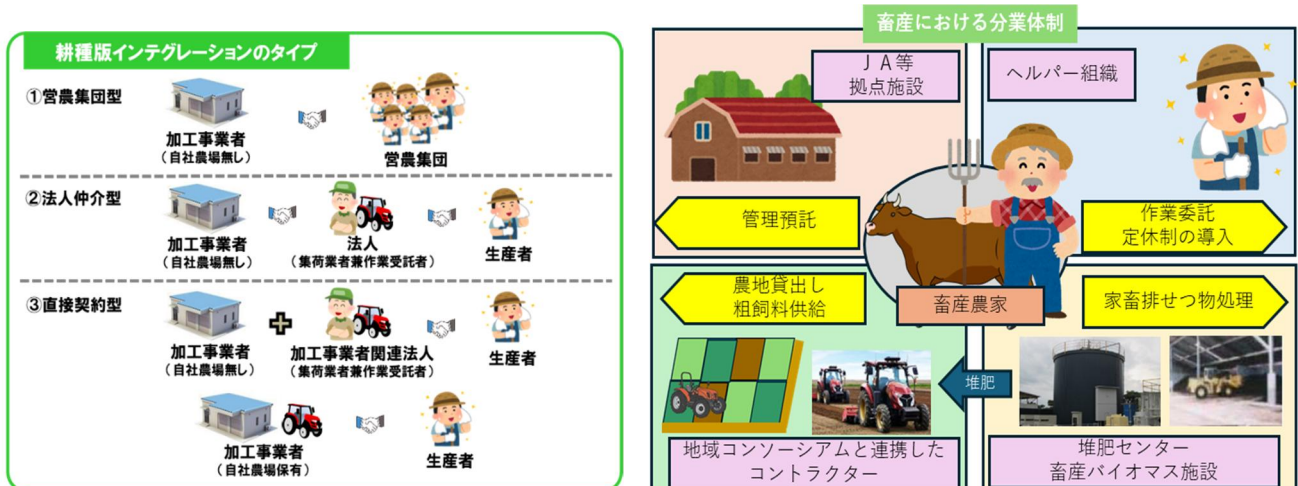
耕種版インテグレーションのタイプ

①営農集団型

加工事業者
（自社農場無し）

営農集団

②法人仲介型

加工事業者
（自社農場無し）

法人
（集荷業者兼作業受託者）

生産者

③直接契約型

加工事業者
（自社農場無し）

加工事業者関連法人
（集荷業者兼作業受託者）

生産者

加工事業者
（自社農場保有）

生産者

畜産における分業体制

ＪＡ等
拠点施設

ヘルパー組織

管理預託

作業委託
定休制の導入

農地貸出し
粗飼料供給

畜産農家

家畜排せつ物処理

堆肥

地域コンソーシアムと連携した
コントラクター

堆肥センター
畜産バイオマス施設